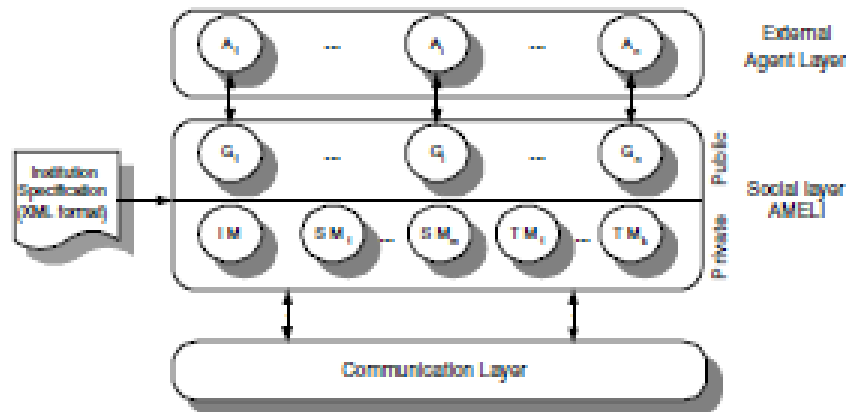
$A_1$ ... $A_i$ ... $A_n$

External Agent Layer

Institution Specification (XML format)

$G_1$ ... $G_i$ ... $G_n$

Public

Social layer AMELI

IM $SM_1$ ... $SM_m$ $TM_1$ ... $TM_k$

Private

Communication Layer